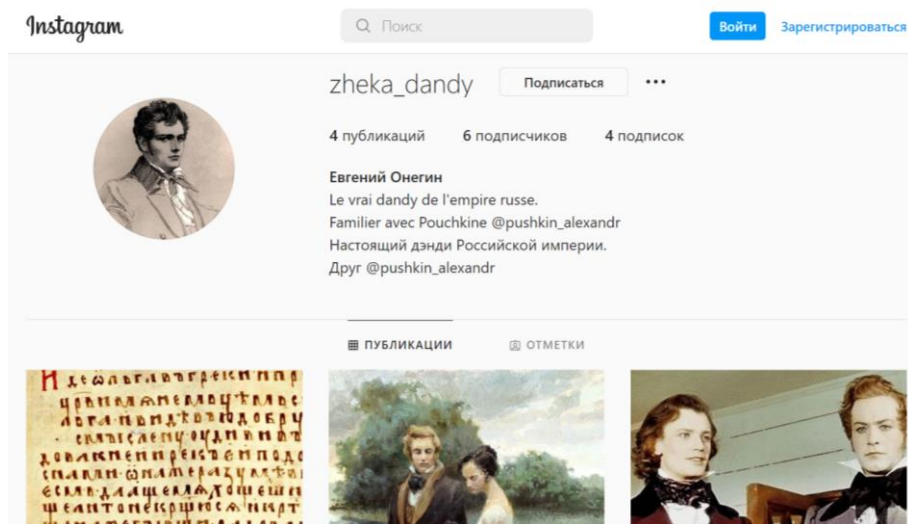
Instagram

Поиск

Войти

Зарегистрироваться

zheka_dandy

Подписаться

•••

4 публикаций 6 подписчиков 4 подписок

Евгений Онегин

Le vrai dandy de l'empire russe.

Familier avec Pouchkine @pushkin_alexandr

Настоящий дэнди Российской империи.

Друг @pushkin_alexandr

ПУБЛИКАЦИИ

ОТМЕТКИ

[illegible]